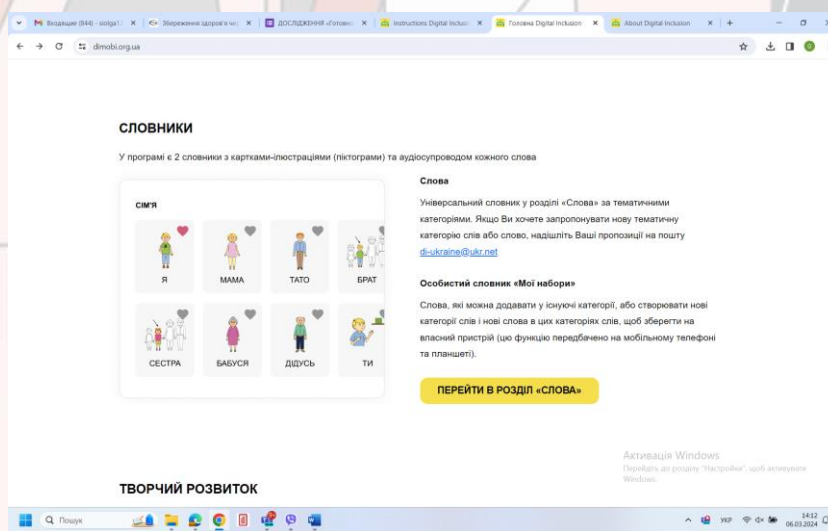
Входящие (844) - siolga1 | Збереження здоров'я ча | ДОСЛІДЖЕННЯ «Готовні | Instructions Digital Inclusi | Головна Digital Inclusion | About Digital Inclusion | +

dimobi.org.ua

СЛОВНИКИ

У програмі є 2 словники з картками-ілюстраціями (піктограми) та аудіосупроводом кожного слова

СІМ'Я

Я

МАМА

ТАТО

БРАТ

СЕСТРА

БАБУСЯ

ДІДУСЬ

ТИ

Слова

Універсальний словник у розділі «Слова» за тематичними категоріями. Якщо Ви хочете запропонувати нову тематичну категорію слів або слово, надішліть Ваші пропозиції на пошту di-ukraine@ukr.net

Особистий словник «Мої набори»

Слова, які можна додавати у існуючі категорії, або створювати нові категорії слів і нові слова в цих категоріях слів, щоб зберегти на власний пристрій (цю функцію передбачено на мобільному телефоні та планшеті).

ПЕРЕЙТИ В РОЗДІЛ «СЛОВА»

Активація Windows
Перейдіть до розділу "Настройки", щоб активувати Windows.

ТВОРЧИЙ РОЗВИТОК

Пошук

УКР 14:12 06.03.2024